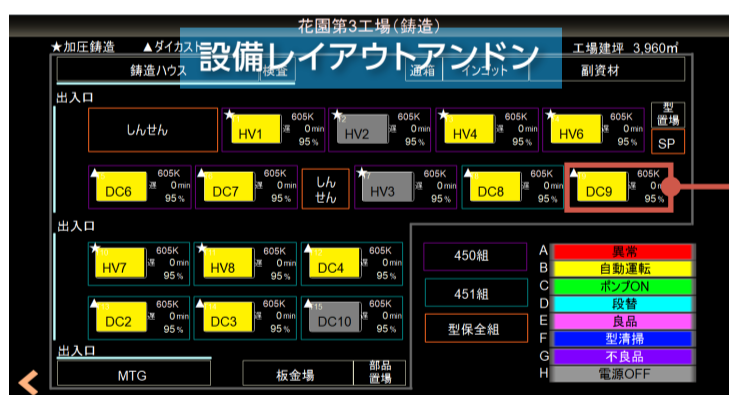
花園第3工場(鋳造)

★加圧鋳造　▲ダイカスト

設備レイアウトアンドン

工場建坪 3,960㎡

鋳造ハウス　検査　通箱　インゴット　副資材

出入口

しんせん

HV1 605K 遅 0min 95%

HV2 605K 遅 0min 95%

HV4 605K 遅 0min 95%

HV6 605K 遅 0min 95%

型置場

SP

DC6 605K 遅 0min 95%

DC7 605K 遅 0min 95%

しんせん

HV3 605K 遅 0min 95%

DC8 605K 遅 0min 95%

DC9 605K 遅 0min 95%

出入口

HV7 605K 遅 0min 95%

HV8 605K 遅 0min 95%

DC4 605K 遅 0min 95%

DC2 605K 遅 0min 95%

DC3 605K 遅 0min 95%

DC10 605K 遅 0min 95%

450組

451組

型保全組

A 異常
B 自動運転
C ポンプON
D 段替
E 良品
F 型清掃
G 不良品
H 電源OFF

出入口

MTG

板金場

部品置場